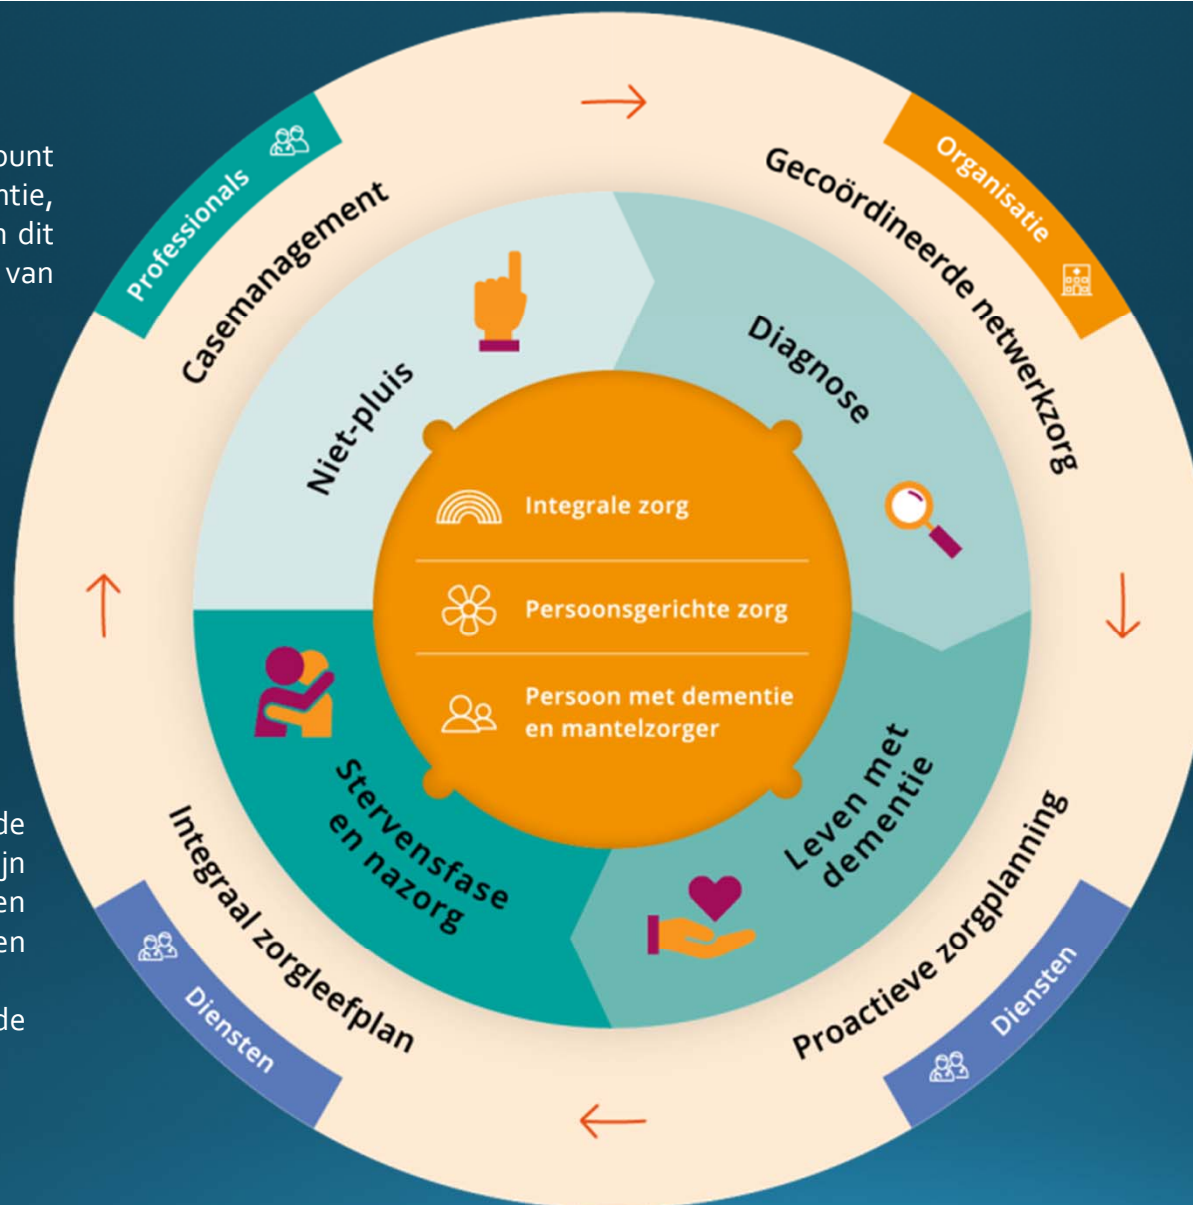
ount
ntie,
n dit
van

de
jn
en
en

de

Professionals
Casemanagement
Organisatie
Gecoördineerde netwerkzorg
Niet-pluis
Diagnose
Integrale zorg
Persoonsgerichte zorg
Persoon met dementie en mantelzorger
Stervensfase en nazorg
Leven met dementie
Integraal zorgleefplan
Proactieve zorgplanning
Diensten
Diensten